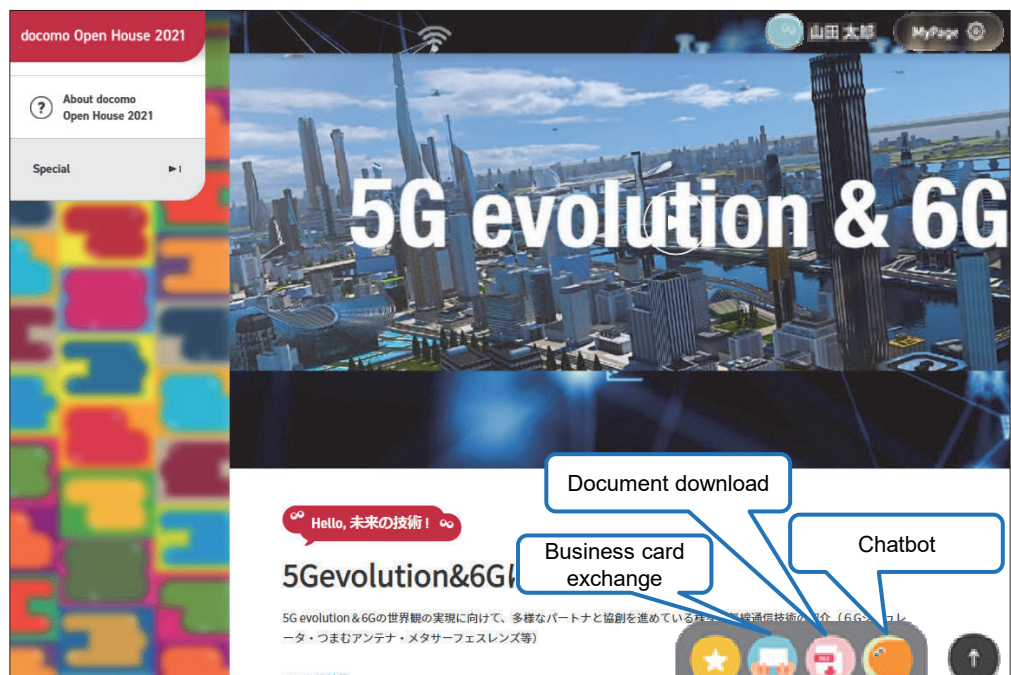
docomo Open House 2021

About docomo Open House 2021

Special

山田 太郎

MyPage

5G evolution & 6G

Hello, 未来の技術！

5Gevolution&6G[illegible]

5G evolution＆6Gの世界観の実現に向けて、多様なパートナと協創を進めている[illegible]線通信技術の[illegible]介（6G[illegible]ータ・つまむアンテナ・メタサーフェスレンズ等）

Document download

Business card exchange

Chatbot